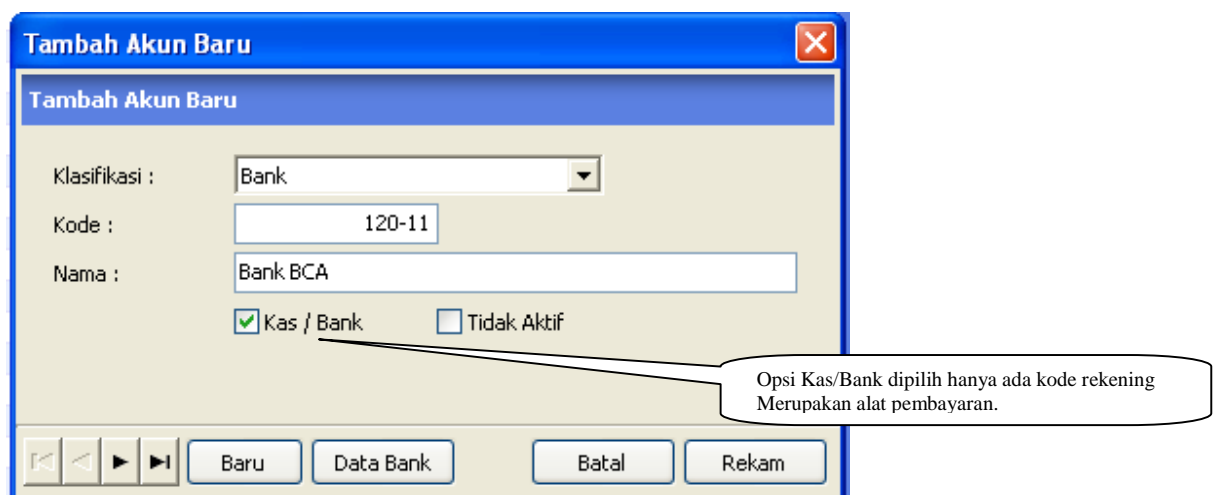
Tambah Akun Baru

Tambah Akun Baru

Klasifikasi : Bank

Kode : 120-11

Nama : Bank BCA

Kas / Bank

Tidak Aktif

Opsi Kas/Bank dipilih hanya ada kode rekening Merupakan alat pembayaran.

Baru

Data Bank

Batal

Rekam